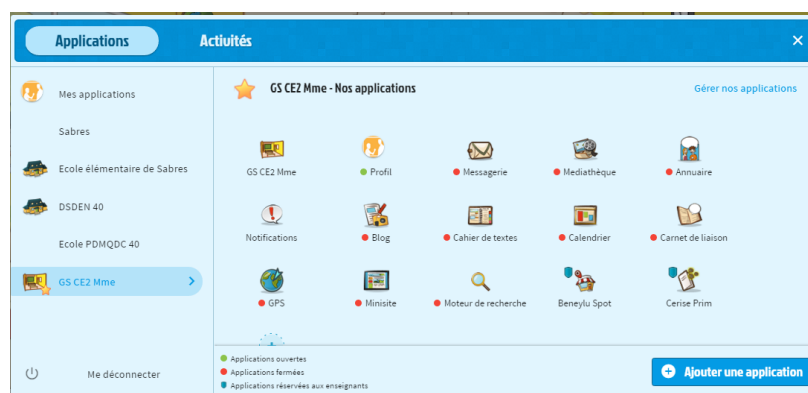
Applications Activités ×

Mes applications
Sabres
Ecole élémentaire de Sabres
DSDEN 40
Ecole PDMQDC 40
GS CE2 Mme
Me déconnecter

GS CE2 Mme - Nos applications
Gérer nos applications

GS CE2 Mme
Profil
Messagerie
Mediathèque
Annuaire
Notifications
Blog
Cahier de textes
Calendrier
Carnet de liaison
GPS
Minisite
Moteur de recherche
Beneylu Spot
Cerise Prim

Applications ouvertes
Applications fermées
Applications réservées aux enseignants

Ajouter une application